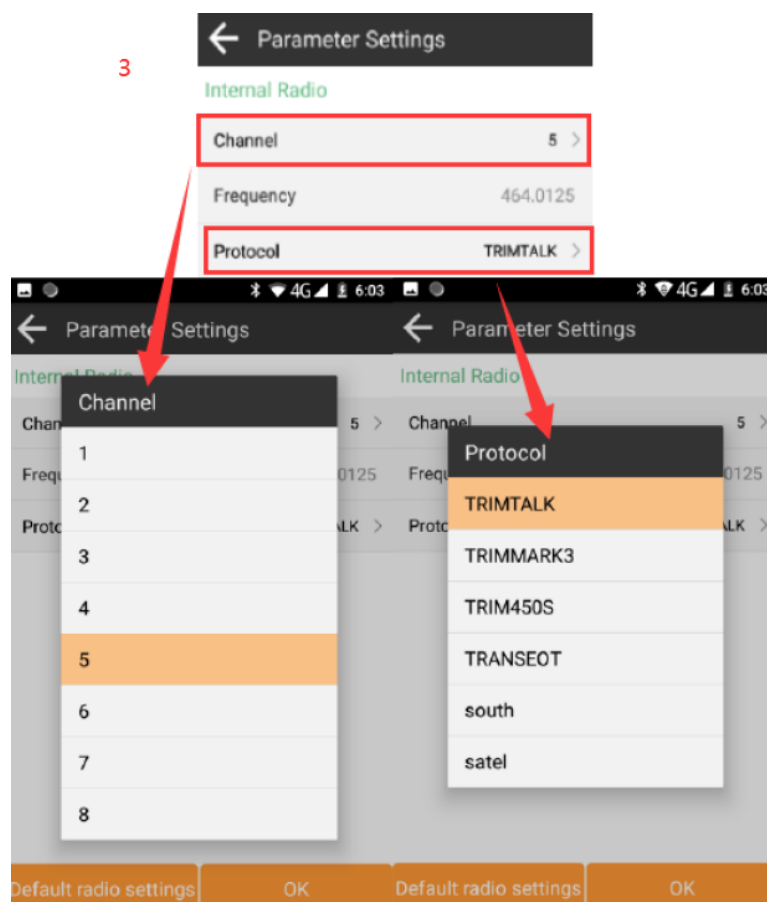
3

Parameter Settings

Internal Radio

Channel 5 >

Frequency 464.0125

Protocol TRIMTALK >

4G 6:03

Parameter Settings

Internal Radio

Chan 5 >

Frequ 0125

Proto LK >

Channel

1

2

3

4

5

6

7

8

Default radio settings

OK

4G 6:03

Parameter Settings

Internal Radio

Channel 5 >

Frequ 0125

Proto LK >

Protocol

TRIMTALK

TRIMMARK3

TRIM450S

TRANSEOT

south

satel

Default radio settings

OK